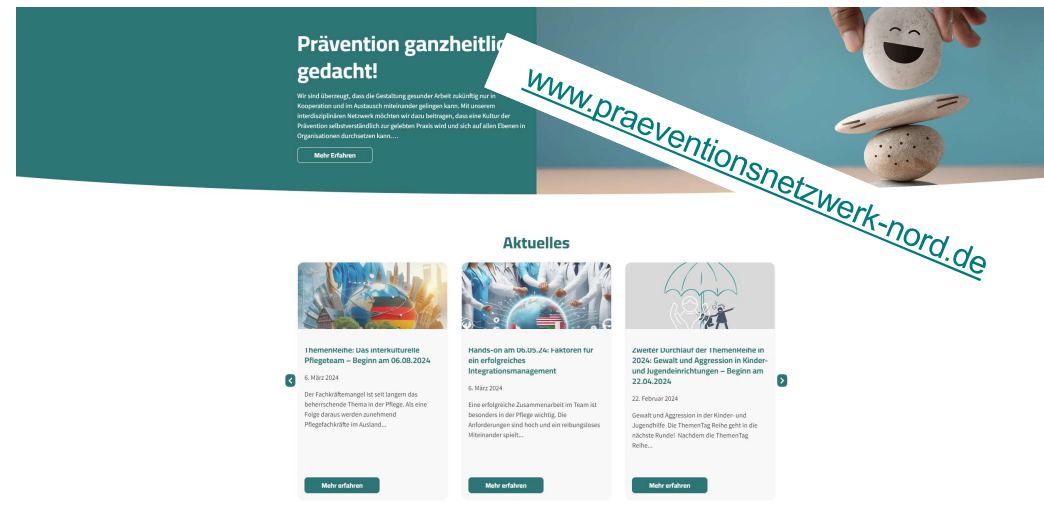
Prävention ganzheitlic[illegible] gedacht!

Wir sind überzeugt, dass die Gestaltung gesunder Arbeit zukünftig nur in Kooperation und im Austausch miteinander gelingen kann. Mit unserem interdisziplinären Netzwerk möchten wir dazu beitragen, dass eine Kultur der Prävention selbstverständlich zur gelebten Praxis wird und sich auf allen Ebenen in Organisationen durchsetzen kann....

Mehr Erfahren

www.praeventionsnetzwerk-nord.de

Aktuelles

ThemenReihe: Das interkulturelle Pflegeteam – Beginn am 06.08.2024

6. März 2024

Der Fachkräftemangel ist seit langem das beherrschende Thema in der Pflege. Als eine Folge daraus werden zunehmend Pflegefachkräfte im Ausland...

Mehr erfahren

Hands-on am 06.05.24: Faktoren für ein erfolgreiches Integrationsmanagement

6. März 2024

Eine erfolgreiche Zusammenarbeit im Team ist besonders in der Pflege wichtig. Die Anforderungen sind hoch und ein reibungsloses Miteinander spielt...

Mehr erfahren

Zweiter Durchlauf der ThemenReihe in 2024: Gewalt und Aggression in Kinder- und Jugendeinrichtungen – Beginn am 22.04.2024

22. Februar 2024

Gewalt und Aggression in der Kinder- und Jugendhilfe Die ThemenTag Reihe geht in die nächste Runde! Nachdem die ThemenTag Reihe...

Mehr erfahren